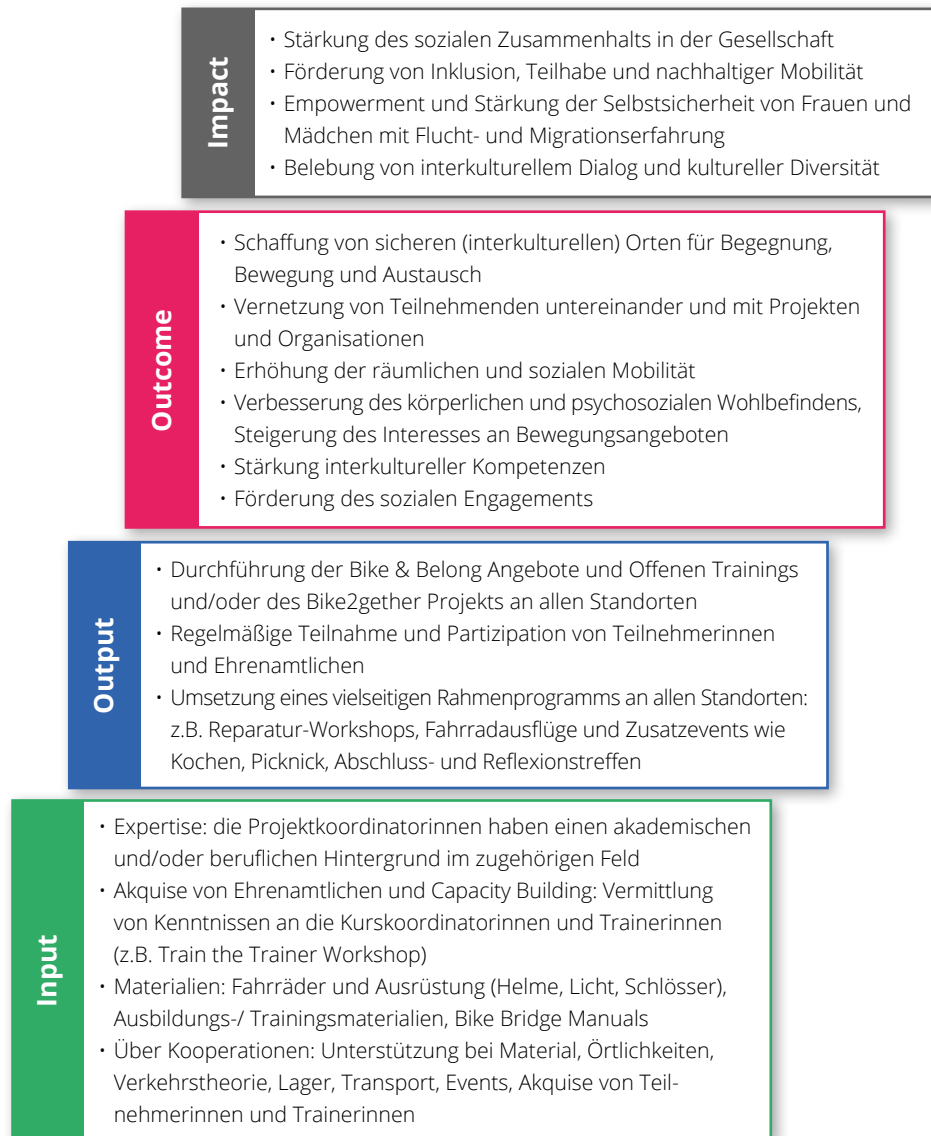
Impact

• Stärkung des sozialen Zusammenhalts in der Gesellschaft
• Förderung von Inklusion, Teilhabe und nachhaltiger Mobilität
• Empowerment und Stärkung der Selbstsicherheit von Frauen und Mädchen mit Flucht- und Migrationserfahrung
• Belebung von interkulturellem Dialog und kultureller Diversität

Outcome

• Schaffung von sicheren (interkulturellen) Orten für Begegnung, Bewegung und Austausch
• Vernetzung von Teilnehmenden untereinander und mit Projekten und Organisationen
• Erhöhung der räumlichen und sozialen Mobilität
• Verbesserung des körperlichen und psychosozialen Wohlbefindens, Steigerung des Interesses an Bewegungsangeboten
• Stärkung interkultureller Kompetenzen
• Förderung des sozialen Engagements

Output

• Durchführung der Bike & Belong Angebote und Offenen Trainings und/oder des Bike2gether Projekts an allen Standorten
• Regelmäßige Teilnahme und Partizipation von Teilnehmerinnen und Ehrenamtlichen
• Umsetzung eines vielseitigen Rahmenprogramms an allen Standorten: z.B. Reparatur-Workshops, Fahrradausflüge und Zusatzevents wie Kochen, Picknick, Abschluss- und Reflexionstreffen

Input

• Expertise: die Projektkoordinatorinnen haben einen akademischen und/oder beruflichen Hintergrund im zugehörigen Feld
• Akquise von Ehrenamtlichen und Capacity Building: Vermittlung von Kenntnissen an die Kurskoordinatorinnen und Trainerinnen (z.B. Train the Trainer Workshop)
• Materialien: Fahrräder und Ausrüstung (Helme, Licht, Schlösser), Ausbildungs-/ Trainingsmaterialien, Bike Bridge Manuals
• Über Kooperationen: Unterstützung bei Material, Örtlichkeiten, Verkehrstheorie, Lager, Transport, Events, Akquise von Teilnehmerinnen und Trainerinnen